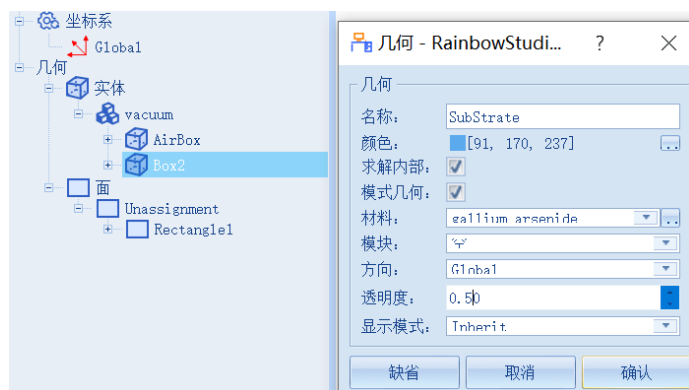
坐标系
Global
几何
实体
vacuum
AirBox
Box2
面
Unassignment
Rectangle1

几何 - RainbowStudi...
?
几何
名称: SubStrate
颜色: [91, 170, 237]
...
求解内部:
模式几何:
材料: gallium_arsenide
...
模块: 空
方向: Global
透明度: 0.50
显示模式: Inherit
缺省
取消
确认